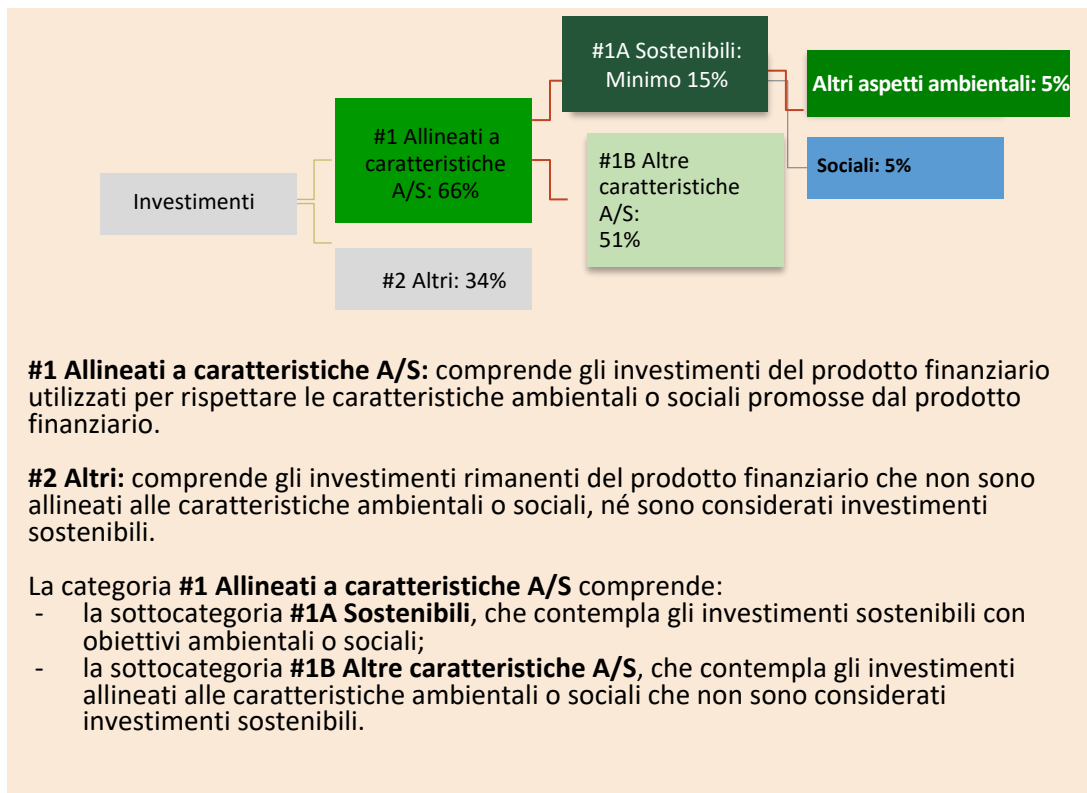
#1A Sostenibili: Minimo 15%

Altri aspetti ambientali: 5%

#1 Allineati a caratteristiche A/S: 66%

#1B Altre caratteristiche A/S: 51%

Sociali: 5%

Investimenti

#2 Altri: 34%

**#1 Allineati a caratteristiche A/S:** comprende gli investimenti del prodotto finanziario utilizzati per rispettare le caratteristiche ambientali o sociali promosse dal prodotto finanziario.

**#2 Altri:** comprende gli investimenti rimanenti del prodotto finanziario che non sono allineati alle caratteristiche ambientali o sociali, né sono considerati investimenti sostenibili.

La categoria **#1 Allineati a caratteristiche A/S** comprende:
- la sottocategoria **#1A Sostenibili**, che contempla gli investimenti sostenibili con obiettivi ambientali o sociali;
- la sottocategoria **#1B Altre caratteristiche A/S**, che contempla gli investimenti allineati alle caratteristiche ambientali o sociali che non sono considerati investimenti sostenibili.